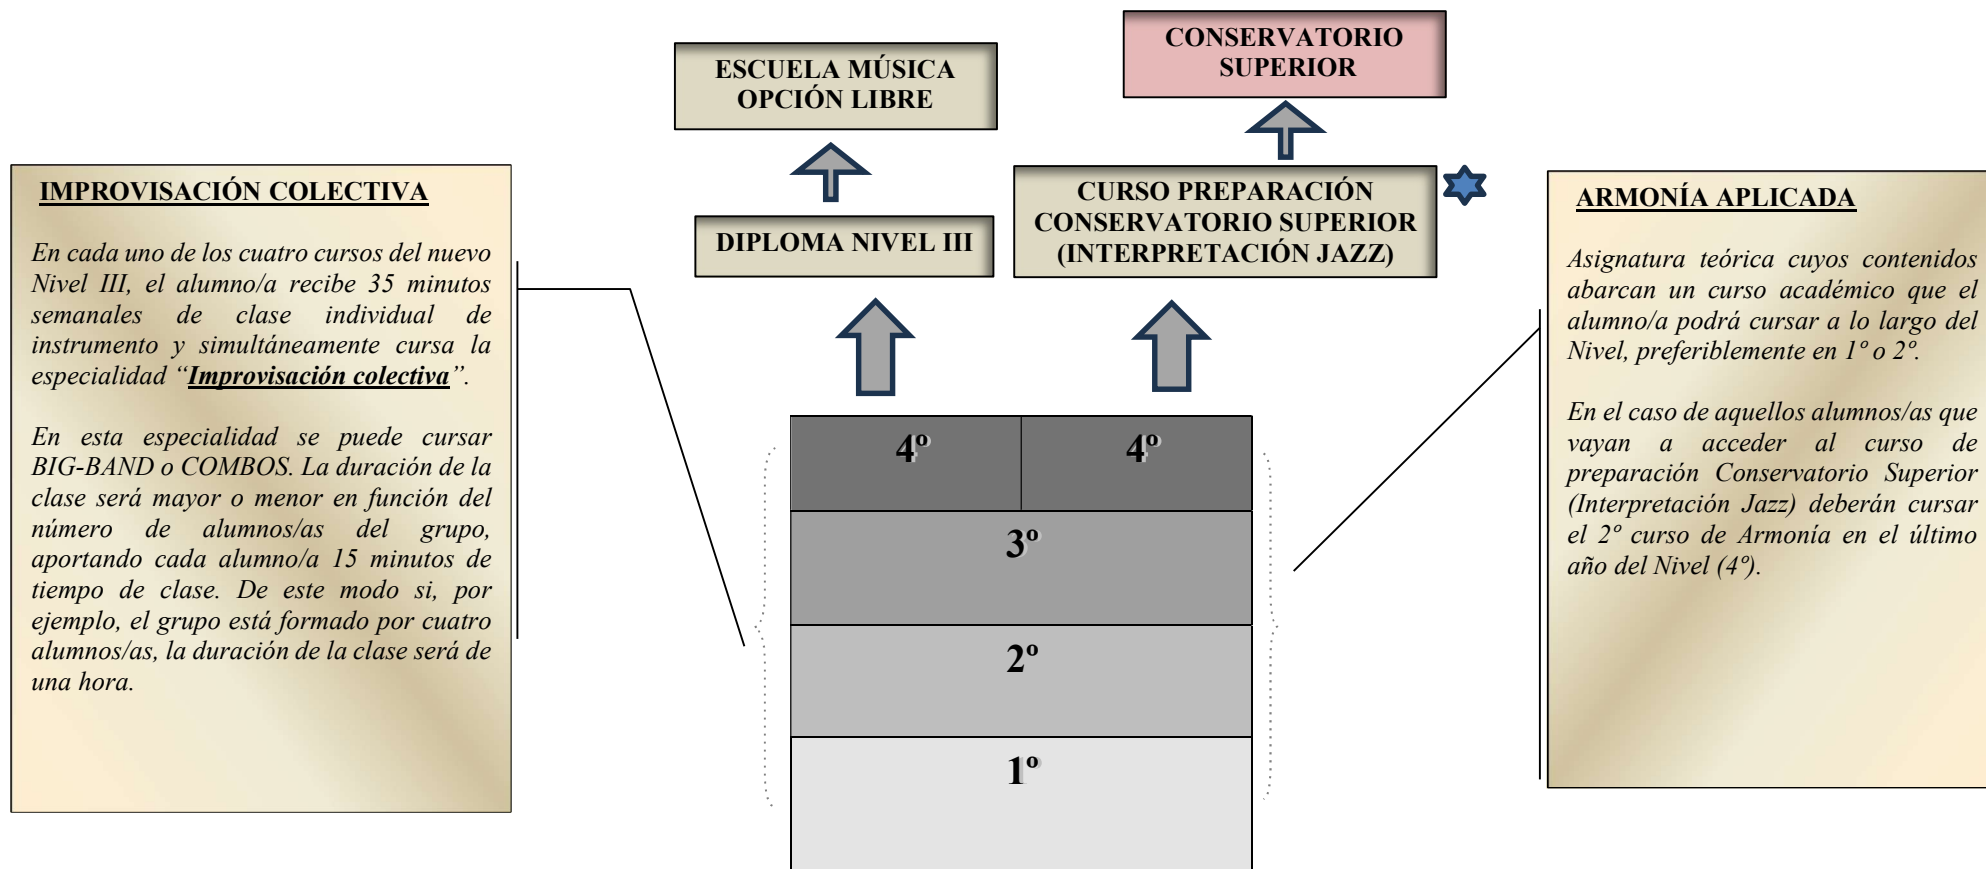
IMPROVISACIÓN COLECTIVA

En cada uno de los cuatro cursos del nuevo Nivel III, el alumno/a recibe 35 minutos semanales de clase individual de instrumento y simultáneamente cursa la especialidad "Improvisación colectiva".

En esta especialidad se puede cursar BIG-BAND o COMBOS. La duración de la clase será mayor o menor en función del número de alumnos/as del grupo, aportando cada alumno/a 15 minutos de tiempo de clase. De este modo si, por ejemplo, el grupo está formado por cuatro alumnos/as, la duración de la clase será de una hora.

ESCUELA MÚSICA OPCIÓN LIBRE

CONSERVATORIO SUPERIOR

DIPLOMA NIVEL III

CURSO PREPARACIÓN CONSERVATORIO SUPERIOR (INTERPRETACIÓN JAZZ)

| 4º | 4º |
|---|---|
| 3º | |
| 2º | |
| 1º | |

ARMONÍA APLICADA

Asignatura teórica cuyos contenidos abarcan un curso académico que el alumno/a podrá cursar a lo largo del Nivel, preferiblemente en 1º o 2º.

En el caso de aquellos alumnos/as que vayan a acceder al curso de preparación Conservatorio Superior (Interpretación Jazz) deberán cursar el 2º curso de Armonía en el último año del Nivel (4º).